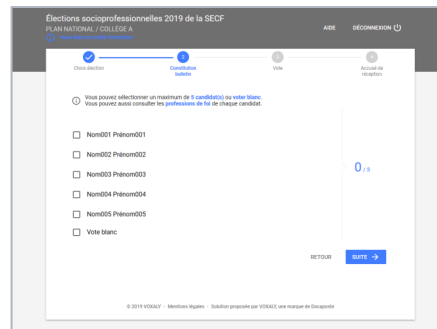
Élections socioprofessionnelles 2019 de la SECF
PLAN NATIONAL / COLLÈGE A
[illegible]

AIDE DÉCONNEXION

Choix élection
2 Constitution bulletin
3 Vote
4 Accusé de réception

Vous pouvez sélectionner un maximum de 5 candidat(s) ou voter blanc.
Vous pouvez aussi consulter les professions de foi de chaque candidat.

Nom001 Prénom001
Nom002 Prénom002
Nom003 Prénom003
Nom004 Prénom004
Nom005 Prénom005
Vote blanc

0 / 5

RETOUR
SUITE →

© 2019 VOXALY · Mentions légales · Solution proposée par VOXALY, une marque de Docaposte